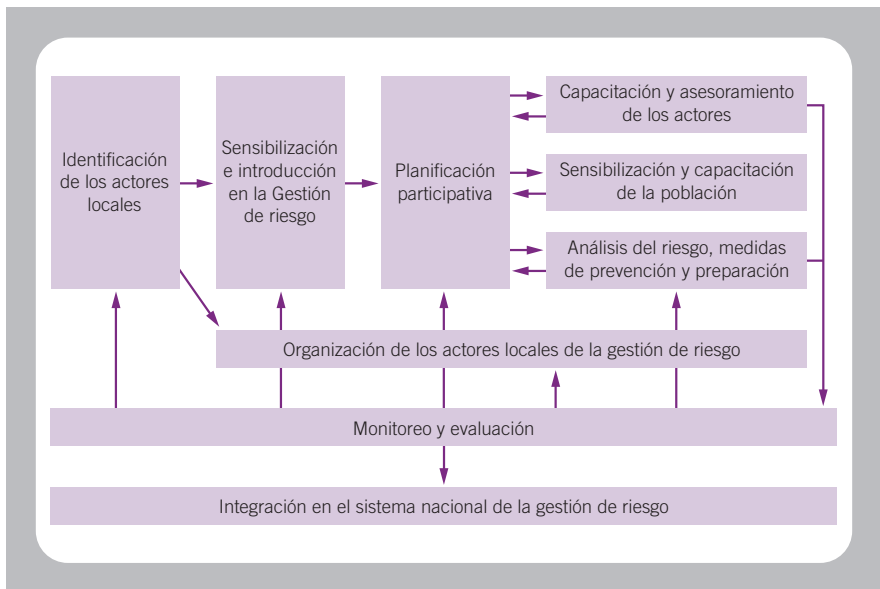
Identificación de los actores locales

Sensibilización e introducción en la Gestión de riesgo

Planificación participativa

Capacitación y asesoramiento de los actores

Sensibilización y capacitación de la población

Análisis del riesgo, medidas de prevención y preparación

Organización de los actores locales de la gestión de riesgo

Monitoreo y evaluación

Integración en el sistema nacional de la gestión de riesgo